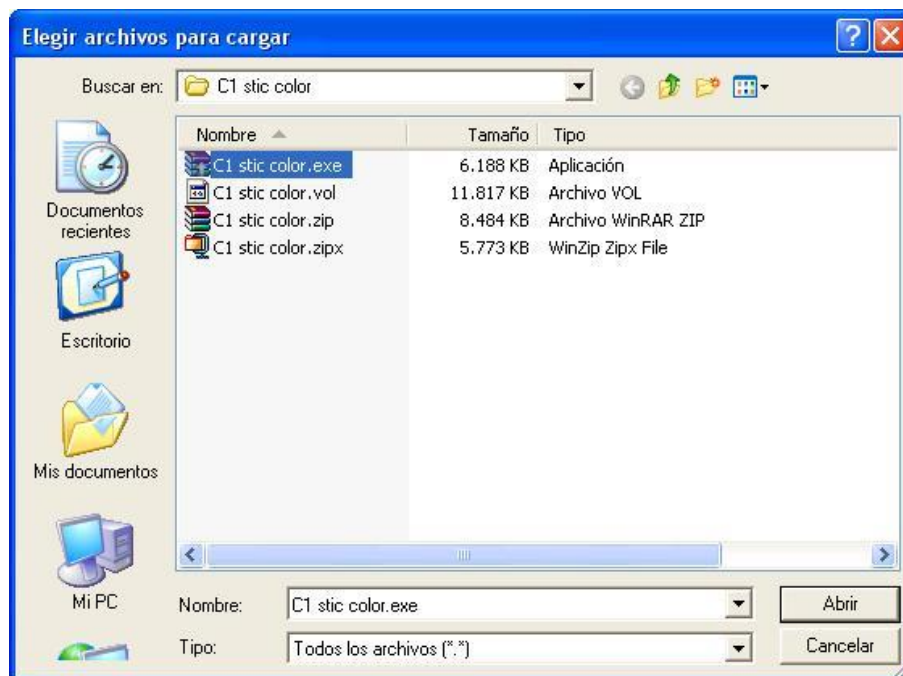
Elegir archivos para cargar

Buscar en: C1 stic color

Documentos recientes

Escritorio

Mis documentos

Mi PC

| Nombre | Tamaño | Tipo |
|---|---|---|
| C1 stic color.exe | 6.188 KB | Aplicación |
| C1 stic color.vol | 11.817 KB | Archivo VOL |
| C1 stic color.zip | 8.484 KB | Archivo WinRAR ZIP |
| C1 stic color.zipx | 5.773 KB | WinZip Zipx File |

Nombre: C1 stic color.exe

Tipo: Todos los archivos (*.*)

Abrir

Cancelar